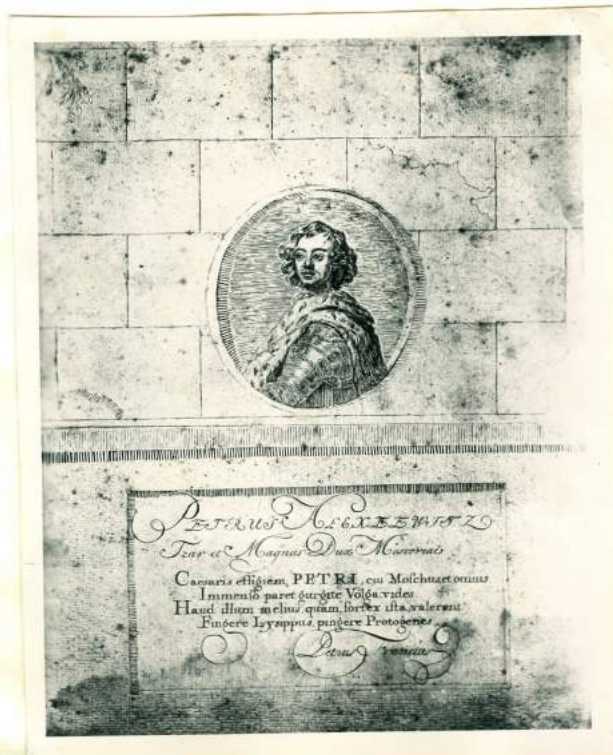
Petrus Alexeewitz
Tzar et Magnus Dux Moscoviae

Caesaris effigiem, PETRI, cui Moschua et omnis
Immenso paret gurgite Volga, vides
Haud illum melius quam fortex ista valerent
Fingere Lysippus, pingere Protogenes

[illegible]